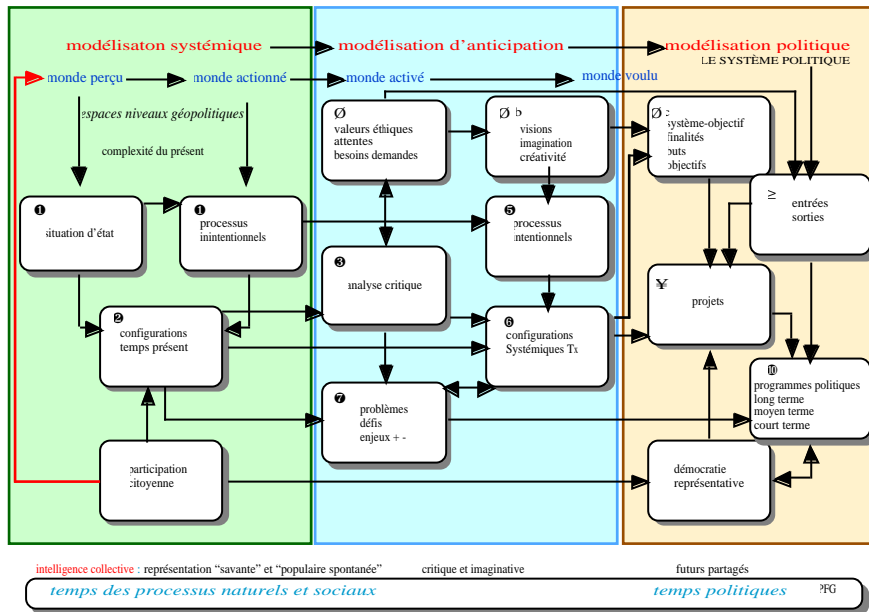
modélisaton systémique

modélisation d'anticipation

modélisation politique

LE SYSTÈME POLITIQUE

monde perçu

monde actionné

monde activé

monde voulu

espaces niveaux géopolitiques

complexité du présent

❶ situation d'état

❶ processus inintentionnels

❷ configurations temps présent

participation citoyenne

Ø valeurs éthiques attentes besoins demandes

Ø b visions imagination créativité

❸ analyse critique

❺ processus intentionnels

❻ configurations Systémiques Tx

❼ problèmes défis enjeux + -

Ø système-objectif finalités buts objectifs

≥ entrées sorties

¥ projets

❿ programmes politiques long terme moyen terme court terme

démocratie représentative

intelligence collective : représentation "savante" et "populaire spontanée" critique et imaginative futurs partagés

temps des processus naturels et sociaux

temps politiques

PFG